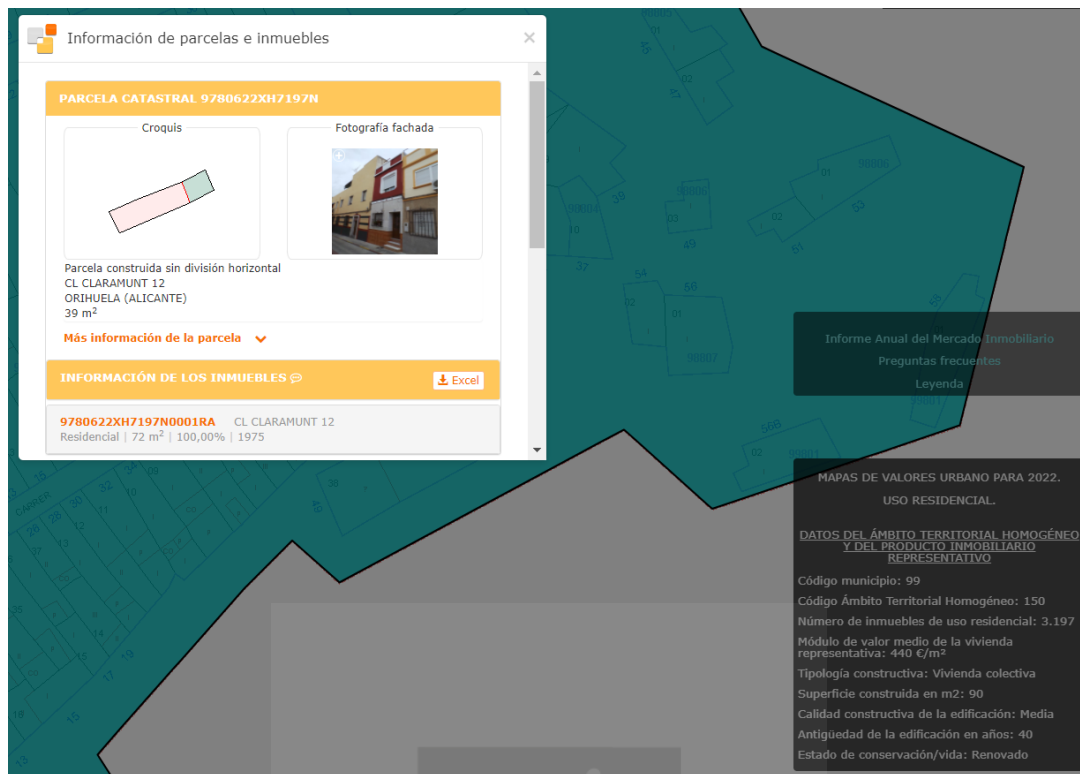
Información de parcelas e inmuebles

×

PARCELA CATASTRAL 9780622XH7197N

Croquis

Fotografía fachada

Parcela construida sin división horizontal
CL CLARAMUNT 12
ORIHUELA (ALICANTE)
39 m$^2$

Más información de la parcela

INFORMACIÓN DE LOS INMUEBLES

Excel

9780622XH7197N0001RA CL CLARAMUNT 12
Residencial | 72 m$^2$ | 100,00% | 1975

Informe Anual del Mercado Inmobiliario
Preguntas frecuentes
Leyenda

MAPAS DE VALORES URBANO PARA 2022.
USO RESIDENCIAL.

DATOS DEL ÁMBITO TERRITORIAL HOMOGÉNEO Y DEL PRODUCTO INMOBILIARIO REPRESENTATIVO

Código municipio: 99
Código Ámbito Territorial Homogéneo: 150
Número de inmuebles de uso residencial: 3.197
Módulo de valor medio de la vivienda representativa: 440 €/m²
Tipología constructiva: Vivienda colectiva
Superficie construida en m2: 90
Calidad constructiva de la edificación: Media
Antigüedad de la edificación en años: 40
Estado de conservación/vida: Renovado